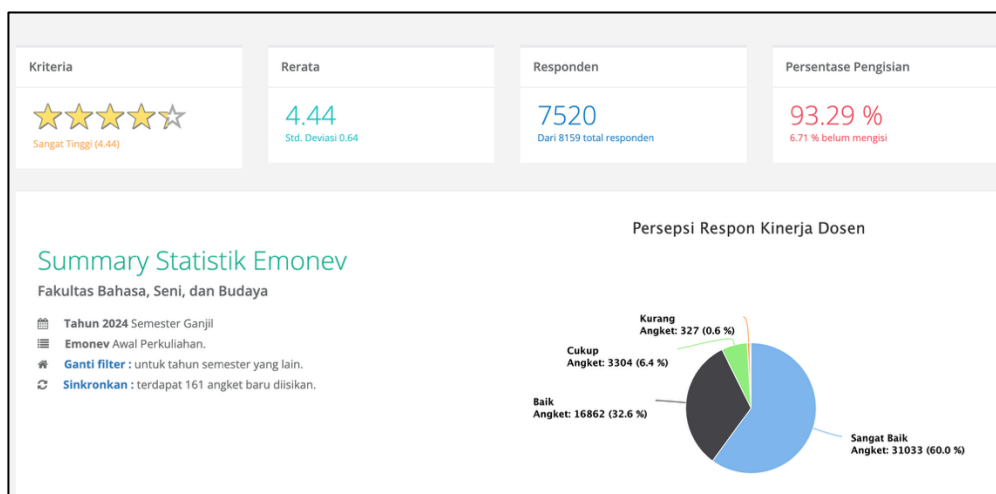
Kriteria

Sangat Tinggi (4.44)

Rerata

4.44
Std. Deviasi 0.64

Responden

7520
Dari 8159 total responden

Persentase Pengisian

93.29 %
6.71 % belum mengisi

Summary Statistik Emonev

Fakultas Bahasa, Seni, dan Budaya

Tahun 2024 Semester Ganjil
Emonev Awal Perkuliahan.
Ganti filter : untuk tahun semester yang lain.
Sinkronkan : terdapat 161 angket baru diisikan.

Persepsi Respon Kinerja Dosen

Kurang
Angket: 327 (0.6 %)

Cukup
Angket: 3304 (6.4 %)

Baik
Angket: 16862 (32.6 %)

Sangat Baik
Angket: 31033 (60.0 %)